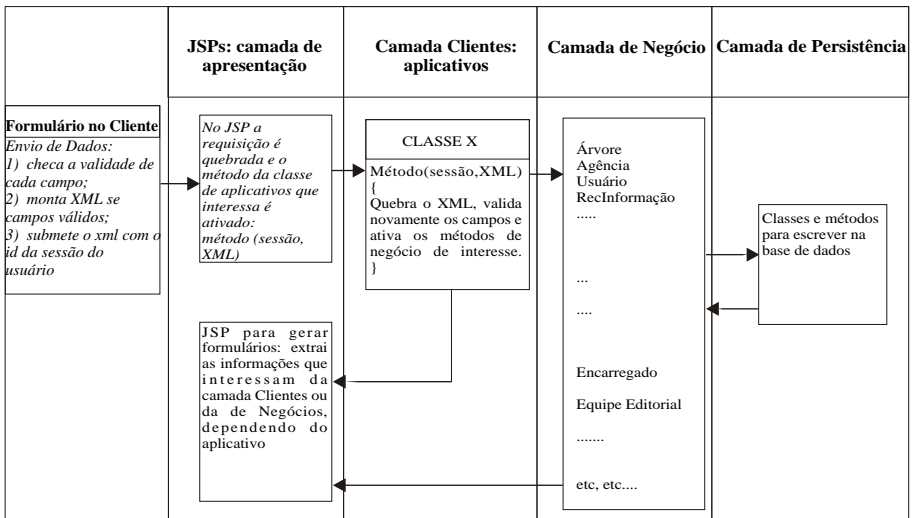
JSPs: camada de apresentação

Camada Clientes: aplicativos

Camada de Negócio

Camada de Persistência

Formulário no Cliente
Envio de Dados:
1) checa a validade de cada campo;
2) monta XML se campos válidos;
3) submete o xml com o id da sessão do usuário

No JSP a requisição é quebrada e o método da classe de aplicativos que interessa é ativado:
método (sessão, XML)

CLASSE X

Método(sessão,XML)
{
Quebra o XML, valida novamente os campos e ativa os métodos de negócio de interesse.
}

Árvore
Agência
Usuário
RecInformação
.....

...

....

Encarregado

Equipe Editorial

.......

etc, etc....

Classes e métodos para escrever na base de dados

JSP para gerar formulários: extrai as informações que interessam da camada Clientes ou da de Negócios, dependendo do aplicativo